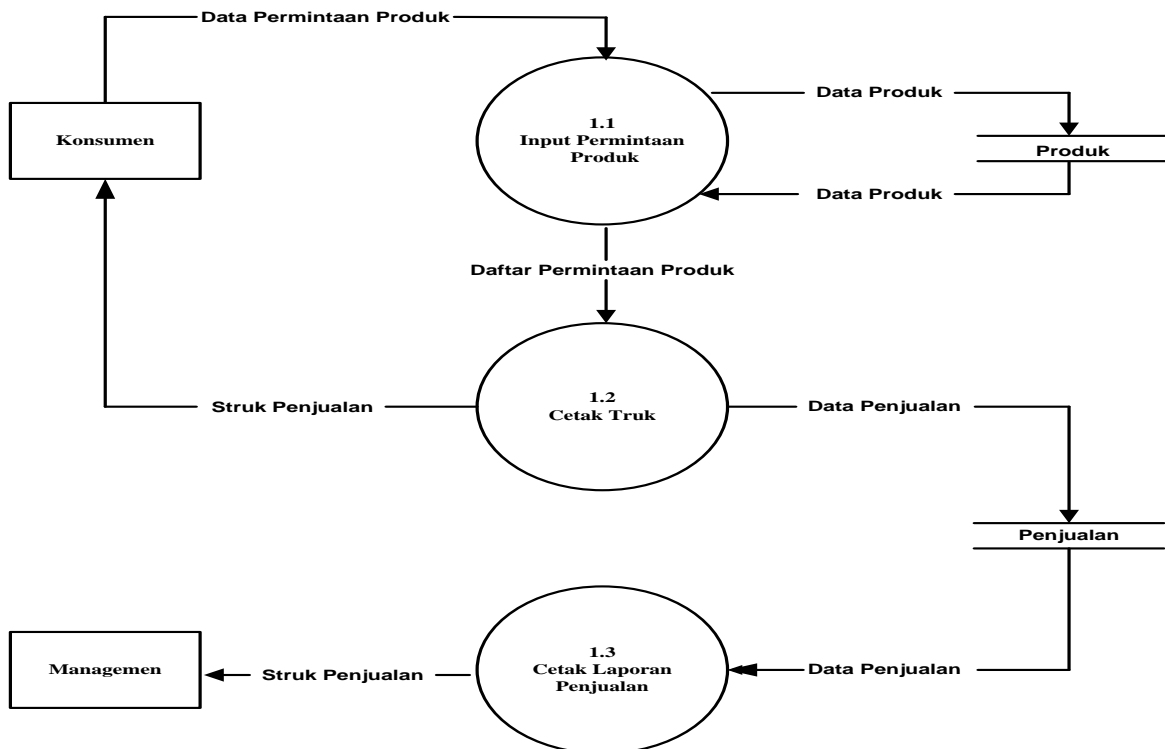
Data Permintaan Produk

Konsumen

1.1
Input Permintaan Produk

Data Produk

Produk

Data Produk

Daftar Permintaan Produk

Struk Penjualan

1.2
Cetak Truk

Data Penjualan

Penjualan

Managemen

Struk Penjualan

1.3
Cetak Laporan Penjualan

Data Penjualan